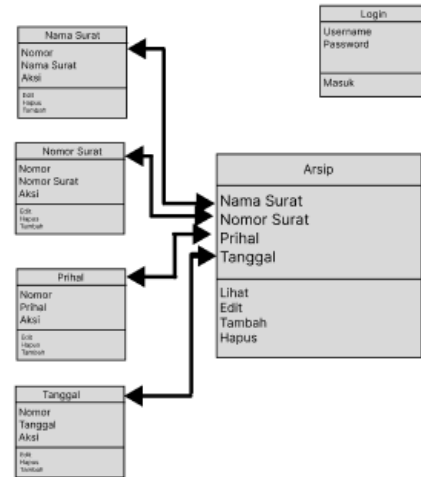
Nama Surat
Nomor
Nama Surat
Aksi
Edit
Hapus
Tambah

Login
Username
Password
Masuk

Nomor Surat
Nomor
Nomor Surat
Aksi
Edit
Hapus
Tambah

Arsip
Nama Surat
Nomor Surat
Prihal
Tanggal
Lihat
Edit
Tambah
Hapus

Prihal
Nomor
Prihal
Aksi
Edit
Hapus
Tambah

Tanggal
Nomor
Tanggal
Aksi
Edit
Hapus
Tambah